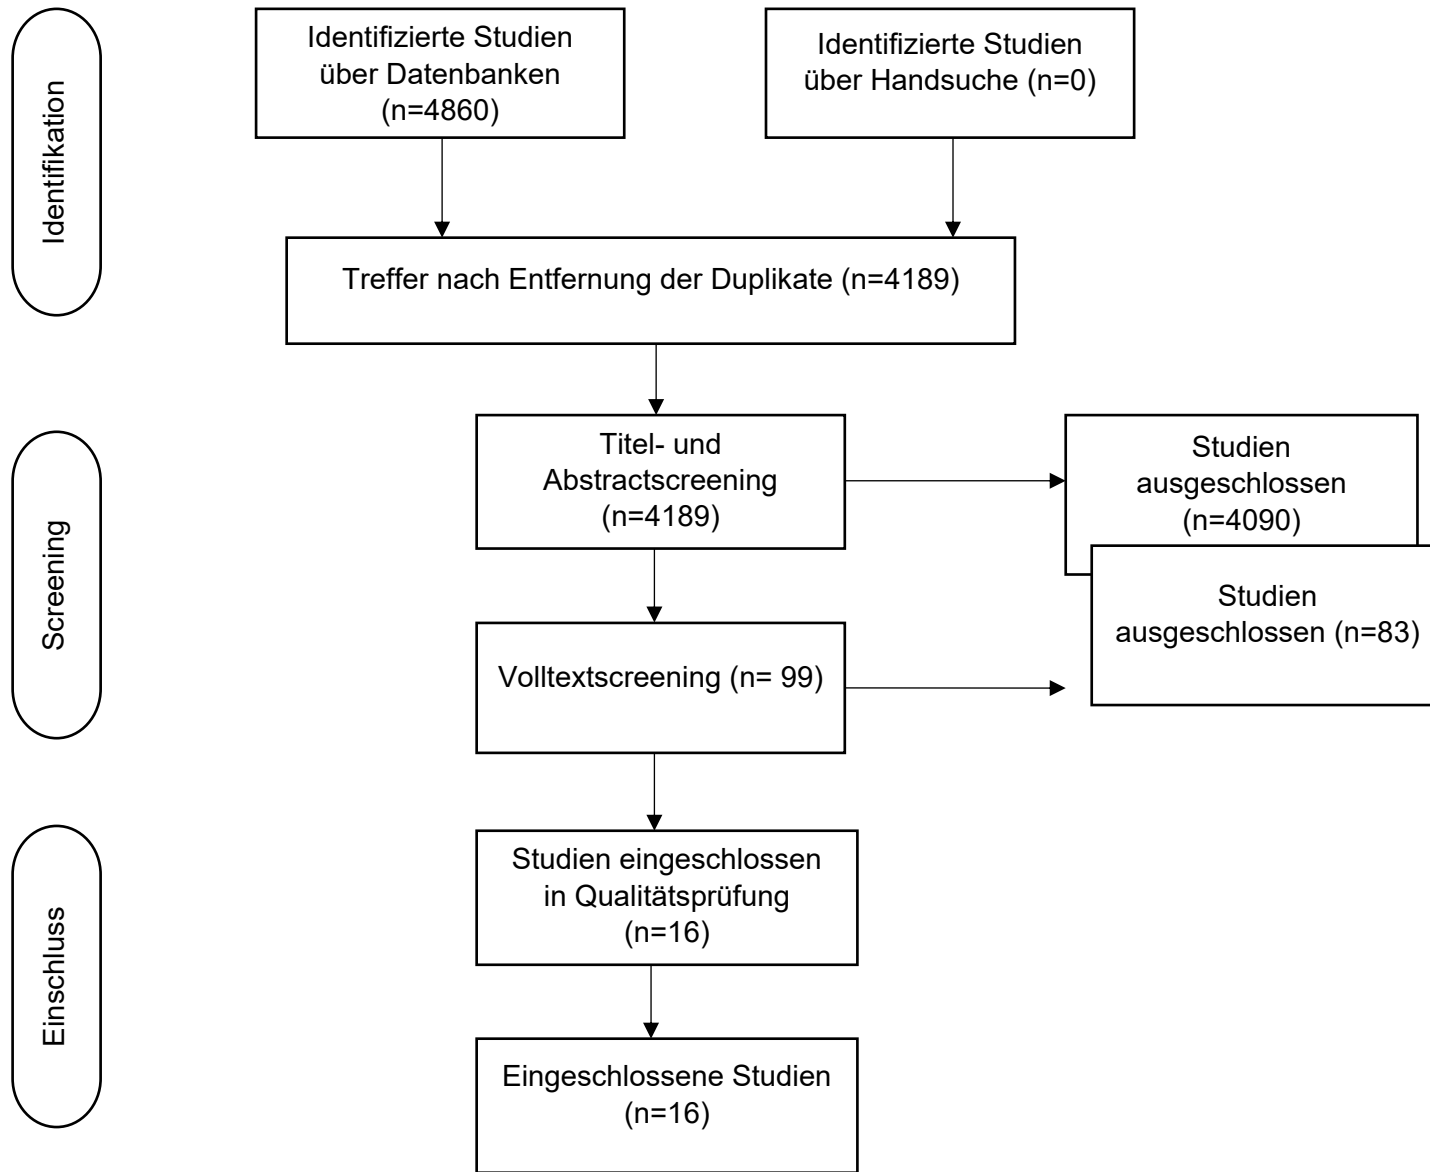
Identifikation

Identifizierte Studien über Datenbanken (n=4860)

Identifizierte Studien über Handsuche (n=0)

Treffer nach Entfernung der Duplikate (n=4189)

Screening

Titel- und Abstractscreening (n=4189)

Studien ausgeschlossen (n=4090)

Volltextscreening (n= 99)

Studien ausgeschlossen (n=83)

Einschluss

Studien eingeschlossen in Qualitätsprüfung (n=16)

Eingeschlossene Studien (n=16)